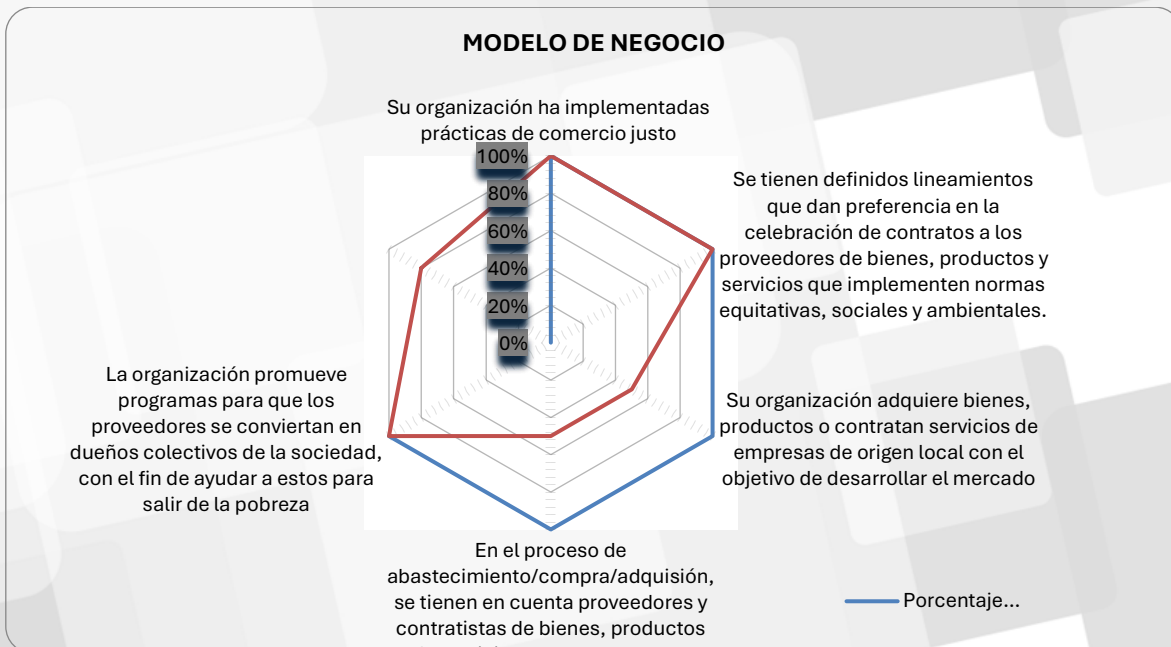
MODELO DE NEGOCIO

Su organización ha implementadas prácticas de comercio justo

100%
80%
60%
40%
20%
0%

Se tienen definidos lineamientos que dan preferencia en la celebración de contratos a los proveedores de bienes, productos y servicios que implementen normas equitativas, sociales y ambientales.

Su organización adquiere bienes, productos o contratan servicios de empresas de origen local con el objetivo de desarrollar el mercado

En el proceso de abastecimiento/compra/adquisión, se tienen en cuenta proveedores y contratistas de bienes, productos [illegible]

La organización promueve programas para que los proveedores se conviertan en dueños colectivos de la sociedad, con el fin de ayudar a estos para salir de la pobreza

Porcentaje...